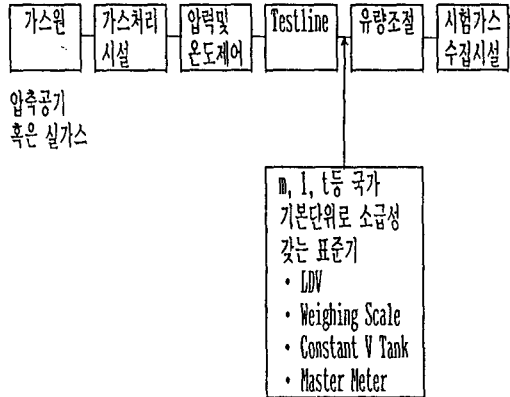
가스원

가스처리 시설

압력및 온도제어

Testline

유량조절

시험가스 수집시설

압축공기 혹은 실가스

m, l, t등 국가 기본단위로 소급성 갖는 표준기
• LDV
• Weighing Scale
• Constant V Tank
• Master Meter